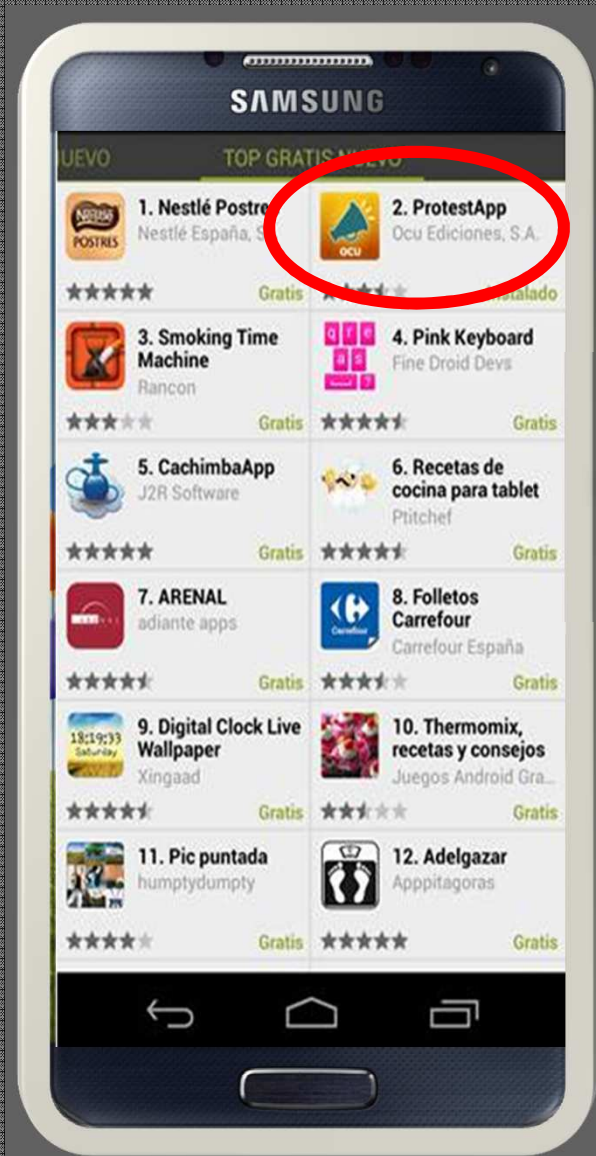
SAMSUNG

UEVO TOP GRATIS NUEVO

Nestlé POSTRES 1. Nestlé Postre Nestlé España, S

Gratis

OCU 2. ProtestApp Ocu Ediciones, S.A.

Instalado

3. Smoking Time Machine Rancon

Gratis

4. Pink Keyboard Fine Droid Devs

Gratis

5. CachimbaApp J2R Software

Gratis

6. Recetas de cocina para tablet Ptitchef

Gratis

7. ARENAL adiante apps

Gratis

Carrefour 8. Folletos Carrefour Carrefour España

Gratis

18:19:33 Saturday 9. Digital Clock Live Wallpaper Xingaad

Gratis

10. Thermomix, recetas y consejos Juegos Android Gra

Gratis

11. Pic puntada humptydumpty

Gratis

12. Adelgazar Apppitagoras

Gratis